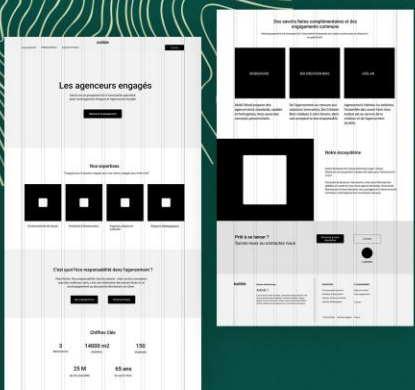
Les agenceurs engagés

Nos expertises

C'est quoi l'éco-responsabilité dans l'agencement ?

Chiffres Clés

3

14000 m2

150

25 M

65 ans

Des savoirs faires complémentaires et des engagements communs

Notre écosystème

Prêt à se lancer ?
Serez-vous au contactez nous